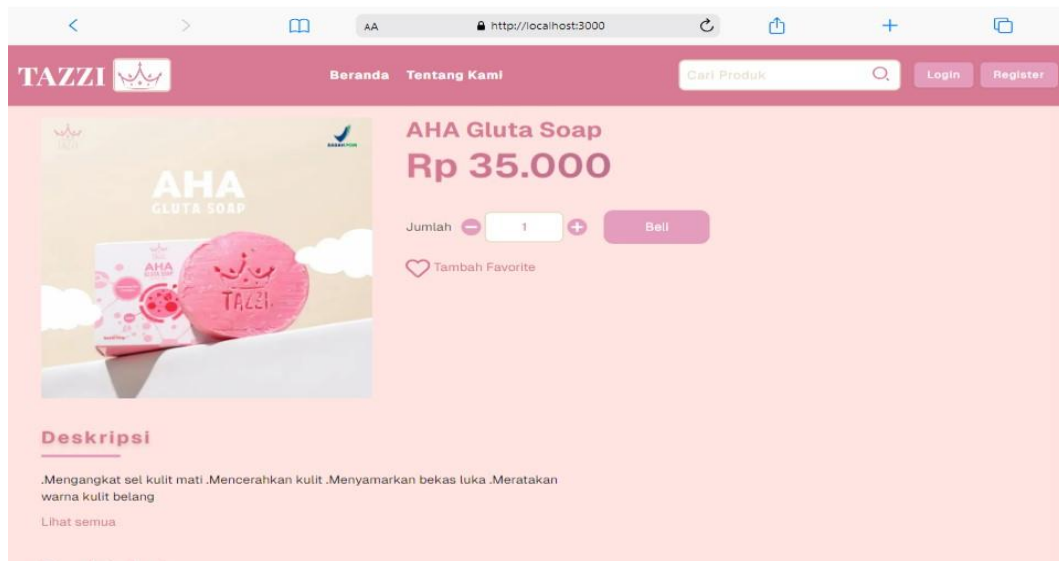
AA http://localhost:3000

TAZZI

Beranda Tentang Kami

Cari Produk

Login Register

AHA
GLUTA SOAP

AHA

TAZZI

AHA Gluta Soap

Rp 35.000

Jumlah 1

Beli

Tambah Favorite

Deskripsi

.Mengangkat sel kulit mati .Mencerahkan kulit .Menyamarkan bekas luka .Meratakan warna kulit belang

Lihat semua